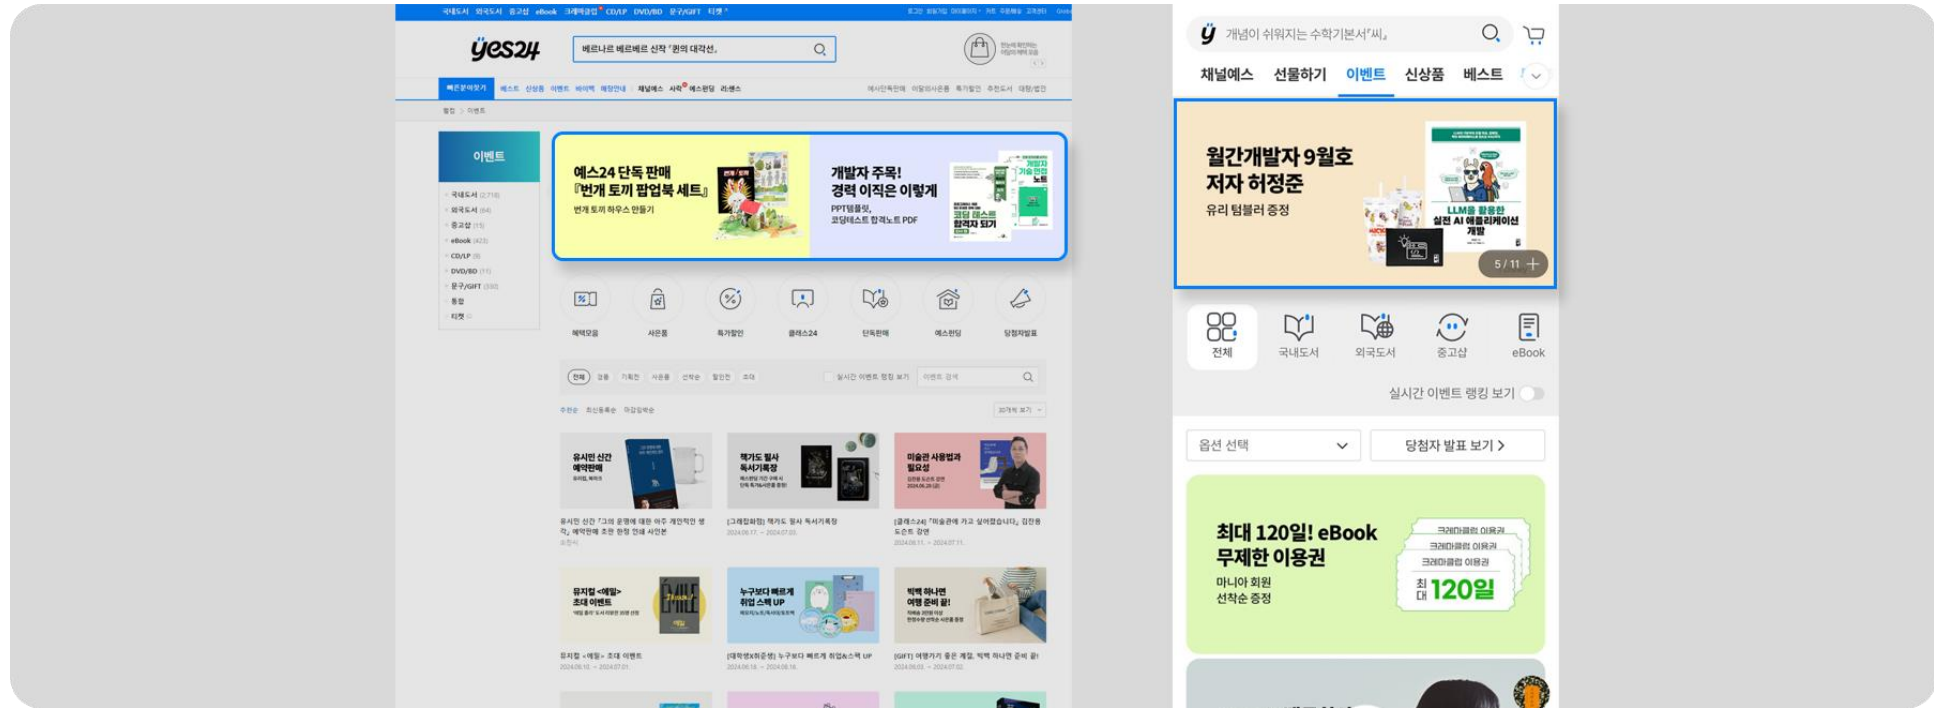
국내도서 외국도서 중고샵 eBook 크레마클럽 CD/LP DVD/BD 문구/GIFT 티켓

yes24

베르나르 베르베르 신작 '퀸의 대각선'

빠른분야찾기 베스트 신상품 이벤트 바이럭 채널예스 사락 예스펀딩 라센스

이벤트

국내도서
외국도서
중고샵
eBook
CD/LP
DVD/BD
문구/GIFT
통합
티켓

예스24 단독 판매
『번개 토끼 팝업북 세트』
번개 토끼 하우스 만들기

개발자 주목!
경력 이직은 이렇게
PPT템플릿,
코딩테스트 합격노트 PDF

혜택모음 사은품 특가할인 클래스24 단독판매 예스펀딩 당첨자발표

전체

유시민 신간 예약판매

책가도 필사 독서기록장

미술관 사용법과 필요성

뮤지컬 <엑스칼리버> 초대 이벤트

누구보다 빠르게 취업 스펙 UP

빅백 하나면 여행 준비 끝!

개념이 쉬워지는 수학기본서'씨.

채널예스 선물하기 이벤트 신상품 베스트

월간개발자 9월호
저자 허정준
유리 텀블러 증정

LLM을 활용한 실전 AI 애플리케이션 개발

5 / 11 +

전체 국내도서 외국도서 중고샵 eBook

실시간 이벤트 랭킹 보기

옵션 선택

당첨자 발표 보기 >

최대 120일! eBook
무제한 이용권
마니아 회원
선착순 증정

크레마클럽 이용권
크레마클럽 이용권
크레마클럽 이용권
최대 120일